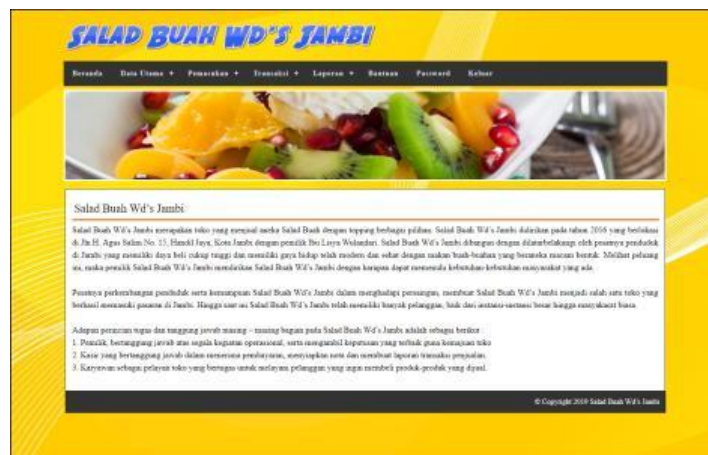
SALAD BUAH WD'S JAMBI

Beranda Data Utama + Pemesanan + Transaksi + Laporan + Bantuan Password Keluar

Salad Buah Wd's Jambi

Salad Buah Wd's Jambi merupakan toko yang menjual aneka Salad Buah dengan topping berbagai pilihan. Salad Buah Wd's Jambi didirikan pada tahun 2016 yang berlokasi di Jln H. Agus Salim No. 15, Handil Jaya, Kota Jambi dengan pemilik Ibu Lisya Wulandari. Salad Buah Wd's Jambi dibangun dengan dilatarbelakangi oleh penduduk di Jambi yang memiliki daya beli cukup tinggi dan memiliki gaya hidup telah modern dan sehat dengan suakan buah-buahan yang beraneka macam bentuk. Melihat peluang ini, maka pemilik Salad Buah Wd's Jambi mendirikan Salad Buah Wd's Jambi dengan harapan dapat memenuhi kebutuhan-kebutuhan masyarakat yang ada.

Pesatnya perkembangan penduduk serta kemampuan Salad Buah Wd's Jambi dalam menghadapi persaingan, membuat Salad Buah Wd's Jambi menjadi salah satu toko yang berhasil memenuhi pasaran di Jambi. Hingga saat ini Salad Buah Wd's Jambi telah memiliki banyak pelanggan, baik dari instansi-instansi besar hingga masyarakat biasa.

Adapun pembagian tugas dan tanggung jawab masing – masing bagian pada Salad Buah Wd's Jambi adalah sebagai berikut :
1. Pemilik, bertanggung jawab atas segala kegiatan operasional, serta mengambil keputusan yang terbaik guna kemajuan toko.
2. Kasir yang bertanggung jawab dalam menerima pembayaran, menyiapkan nota dan membuat laporan transaksi penjualan.
3. Karyawan sebagai pelayan toko yang bertugas untuk melayani pelanggan yang ingin membeli produk-produk yang dijual.

© Copyright 2019 Salad Buah Wd's Jambi